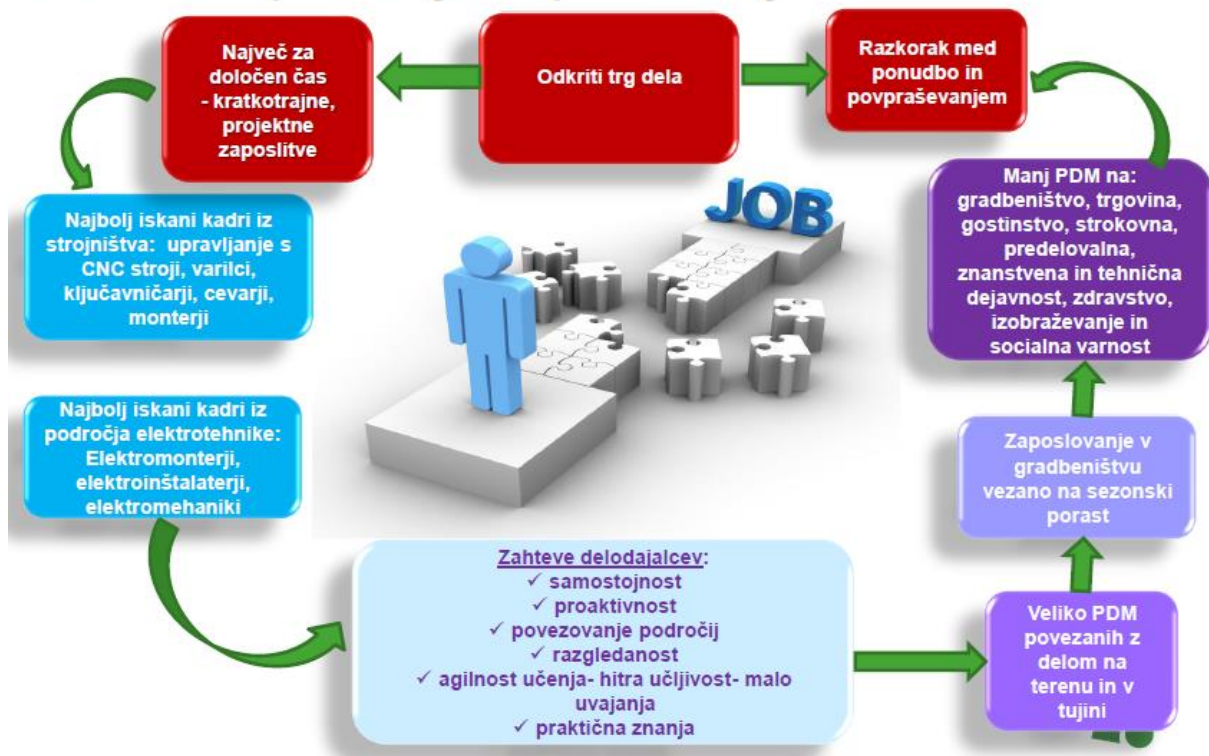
Odkriti trg dela

Največ za določen čas - kratkotrajne, projektne zaposlitve

Razkorak med ponudbo in povpraševanjem

Najbolj iskani kadri iz strojništva: upravljanje s CNC stroji, varilci, ključavničarji, cevarji, monterji

JOB

Manj PDM na: gradbeništvo, trgovina, gostinstvo, strokovna, predelovalna, znanstvena in tehnična dejavnost, zdravstvo, izobraževanje in socialna varnost

Najbolj iskani kadri iz področja elektrotehnike: Elektromonterji, elektroinštalaterji, elektromehaniki

Zaposlovanje v gradbeništvu vezano na sezonski porast

Zahteve delodajalcev:
✓ samostojnost
✓ proaktivnost
✓ povezovanje področij
✓ razgledanost
✓ agilnost učenja- hitra učljivost- malo uvajanja
✓ praktična znanja

Veliko PDM povezanih z delom na terenu in v tujini